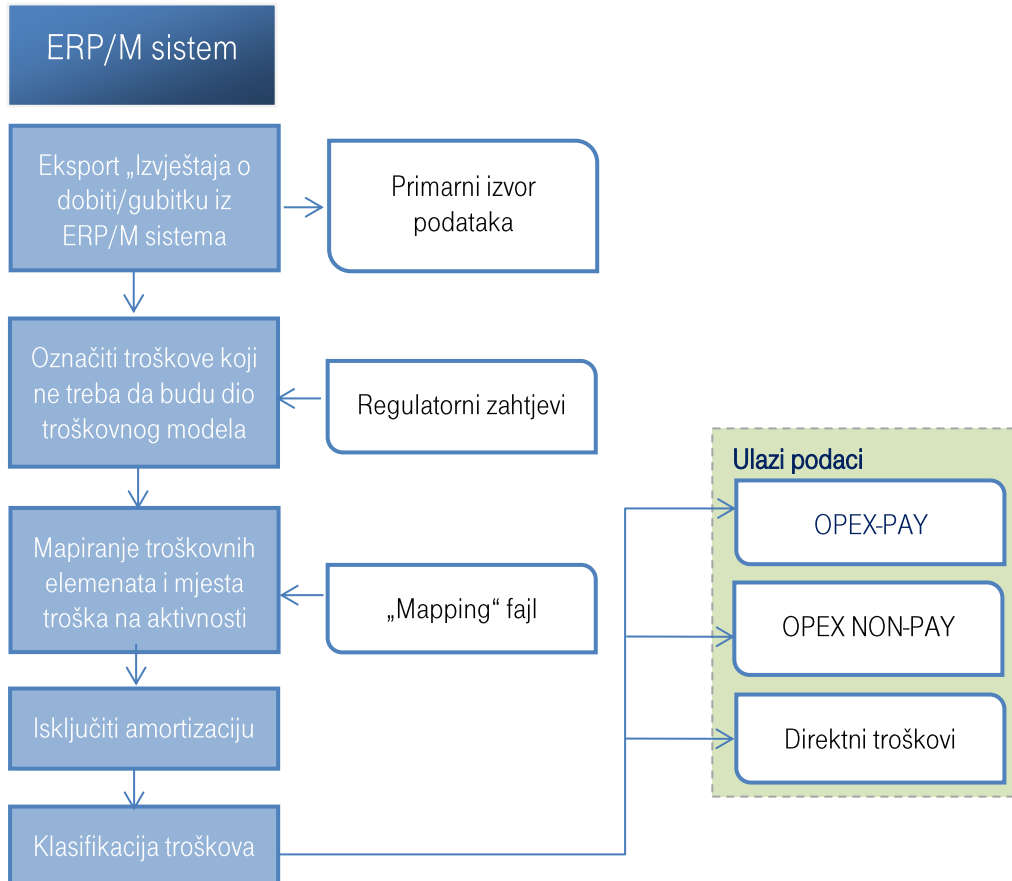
ERP/M sistem

Eksport „Izvještaja o dobiti/gubitku iz ERP/M sistema

Primarni izvor podataka

Označiti troškove koji ne treba da budu dio troškovnog modela

Regulatorni zahtjevi

Mapiranje troškovnih elemenata i mjesta troška na aktivnosti

„Mapping“ fajl

Isključiti amortizaciju

Klasifikacija troškova

Ulazi podaci

OPEX-PAY

OPEX NON-PAY

Direktni troškovi